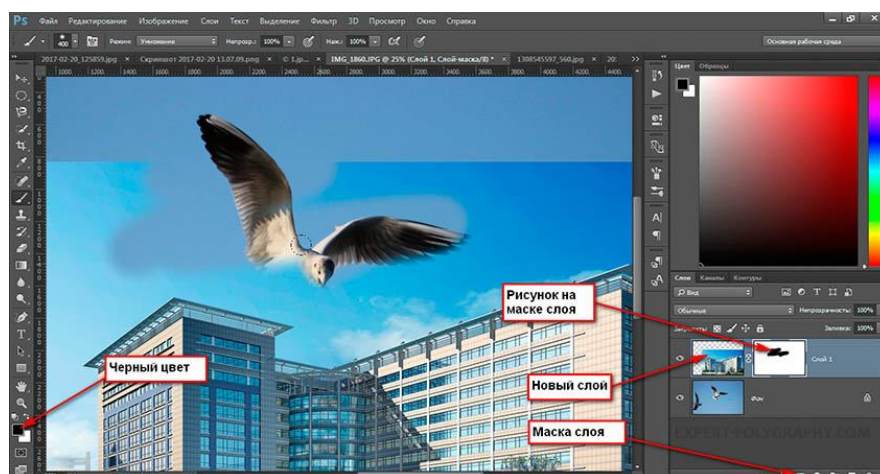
Ps Файл Редактирование Изображение Слои Текст Выделение Фильтр 3D Просмотр Окно Справка

400 Режим: Умножение Непрозр.: 100% Наж.: 100%

Основная рабочая среда

2017-02-20_125859.jpg × Скриншот 2017-02-20 13.07.09.png × © 1.jp... × IMG_1860.JPG @ 25% (Слой 1, Слой-маска/8) * × 1308545597_560.jpg × 20:

1000 1200 1400 1600 1800 2000 2200 2400 2600 2800 3000 3200 3400 3600 3800 4000 4200

Цвет Образцы

Слои Каналы Контуры

Вид

Обычные Непрозрачность: 100%

Закрепить: Заливка: 100%

Слой 1

Фон

Рисунок на маске слоя

Черный цвет

Новый слой

Маска слоя

EXPERT-POLYGRAPHY.COM